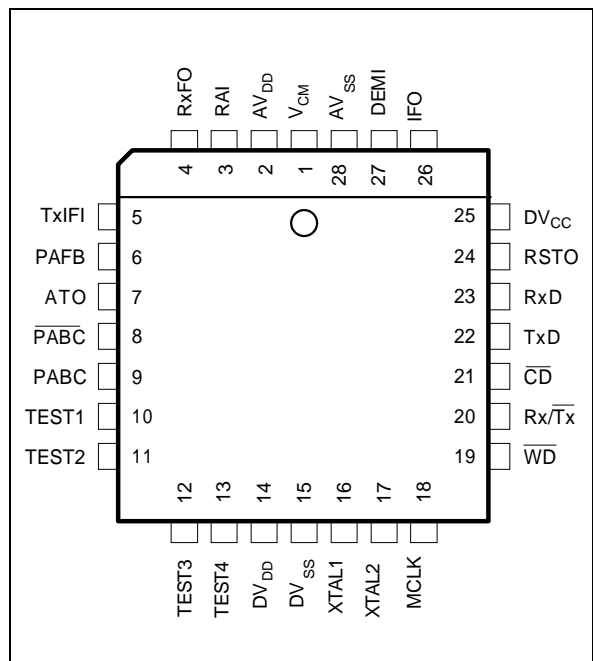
RxFO
RAI
$AV_{DD}$
$V_{CM}$
$AV_{SS}$
DEMI
IFO

4
3
2
1
28
27
26

TxIFI 5
PAFB 6
ATO 7
$\overline{PABC}$ 8
PABC 9
TEST1 10
TEST2 11

25 $DV_{CC}$
24 RSTO
23 RxD
22 TxD
21 $\overline{CD}$
20 $Rx/\overline{Tx}$
19 $\overline{WD}$

12
13
14
15
16
17
18

TEST3
TEST4
$DV_{DD}$
$DV_{SS}$
XTAL1
XTAL2
MCLK